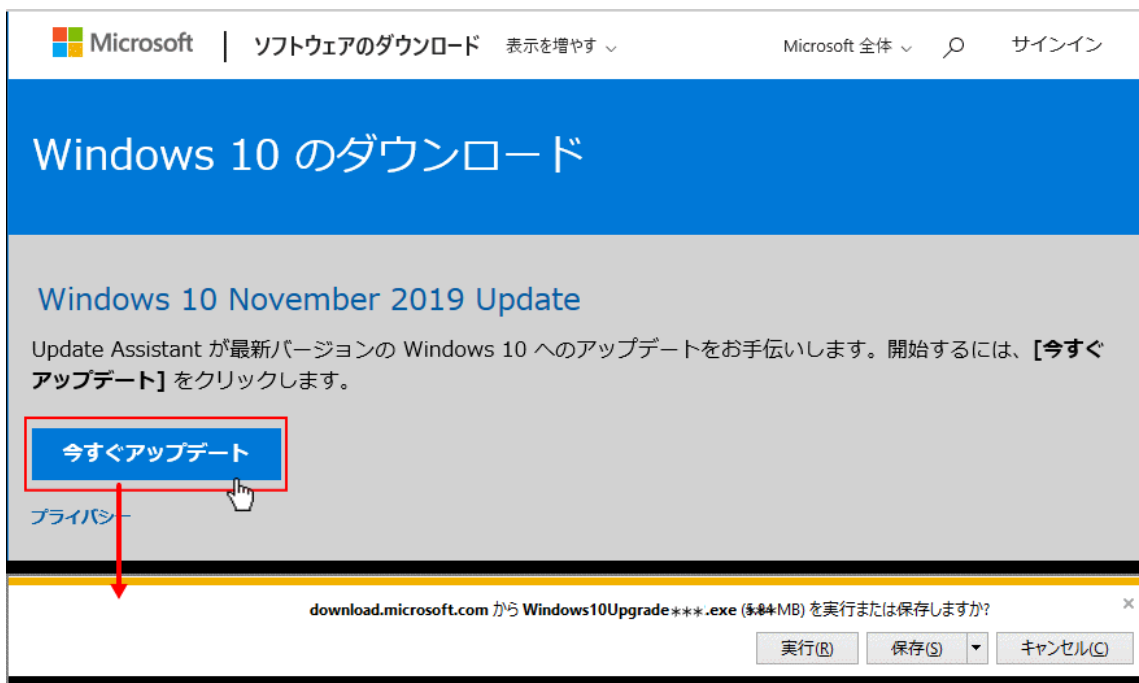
Microsoft | ソフトウェアのダウンロード 表示を増やす ⌄ Microsoft 全体 ⌄ サインイン

Windows 10 のダウンロード

Windows 10 November 2019 Update

Update Assistant が最新バージョンの Windows 10 へのアップデートをお手伝いします。開始するには、**[今すぐアップデート]** をクリックします。

今すぐアップデート

プライバシー

download.microsoft.com から Windows10Upgrade＊＊＊.exe (5.84 MB) を実行または保存しますか?

実行(R) 保存(S) キャンセル(C)